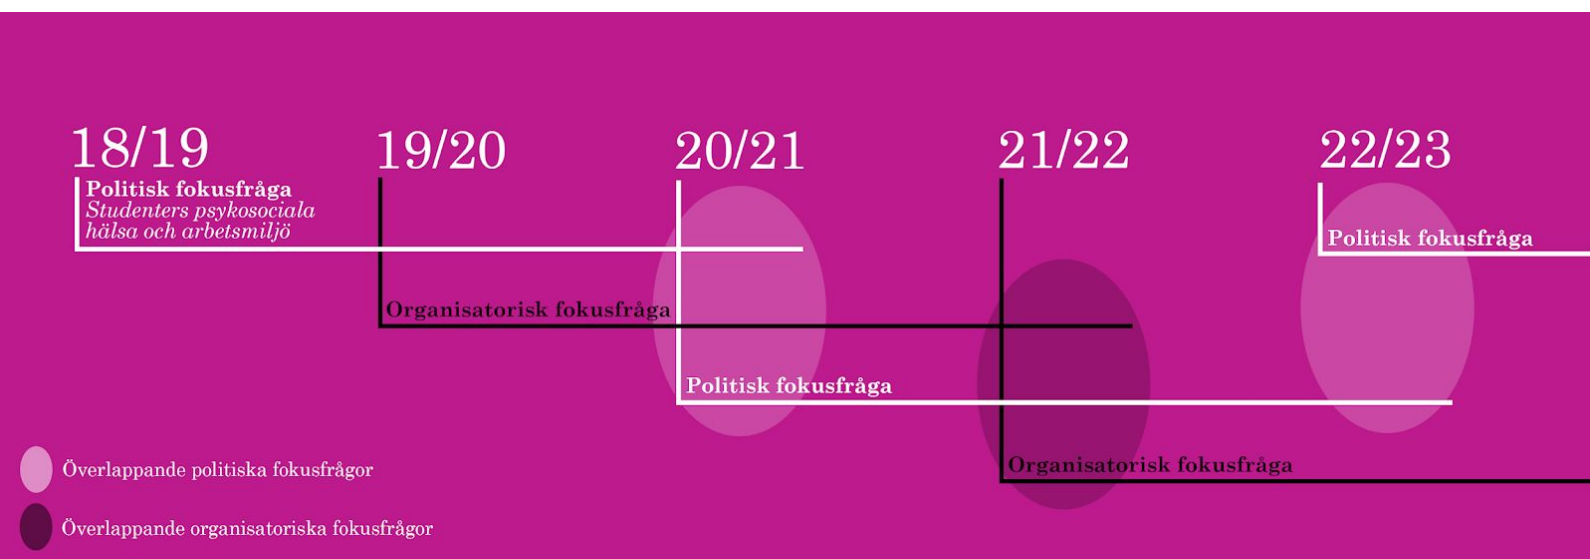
18/19

19/20

20/21

21/22

22/23

Politisk fokusfråga
Studenters psykosociala hälsa och arbetsmiljö

Politisk fokusfråga

Organisatorisk fokusfråga

Politisk fokusfråga

Organisatorisk fokusfråga

Överlappande politiska fokusfrågor

Överlappande organisatoriska fokusfrågor